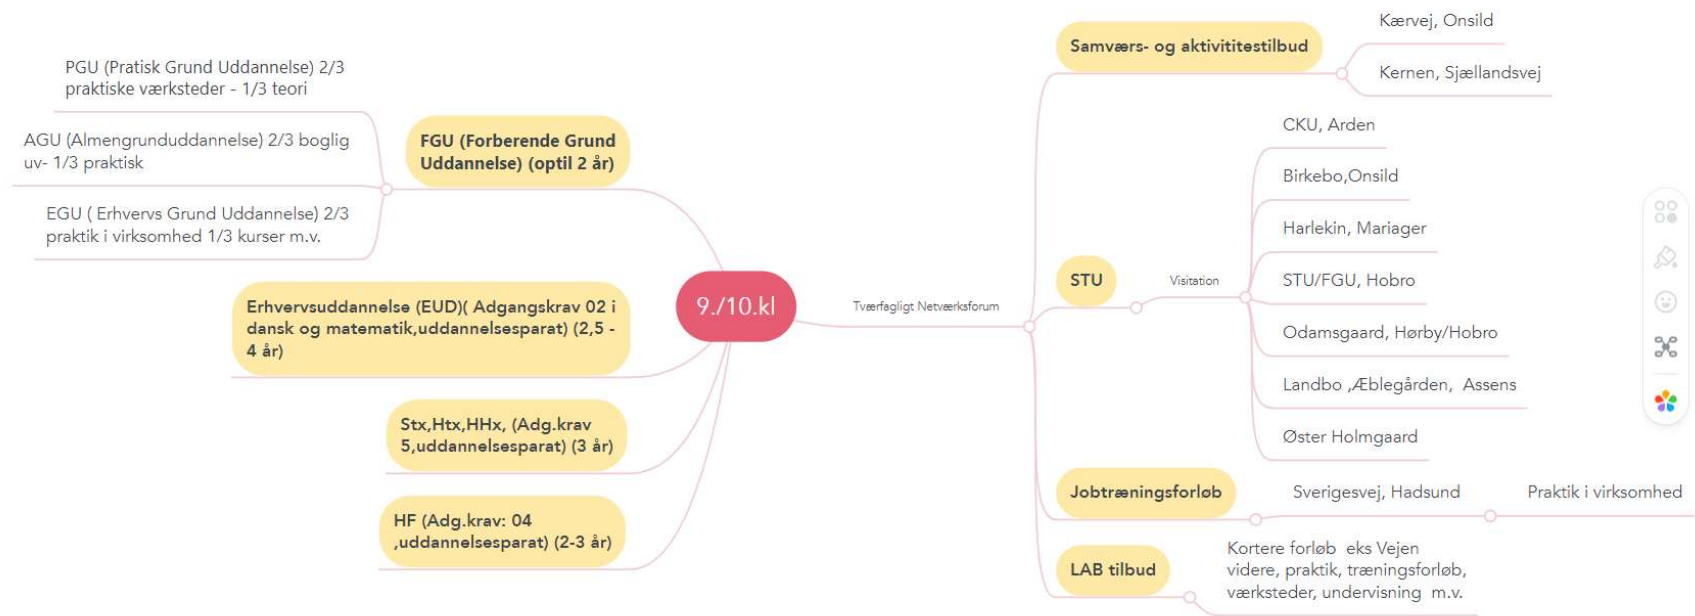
9./10.kl

FGU (Forberende Grund Uddannelse) (optil 2 år)

PGU (Pratisk Grund Uddannelse) 2/3 praktiske værksteder - 1/3 teori

AGU (Almengrunduddannelse) 2/3 boglig uv- 1/3 praktisk

EGU ( Erhvervs Grund Uddannelse) 2/3 praktik i virksomhed 1/3 kurser m.v.

Erhvervsuddannelse (EUD)( Adgangskrav 02 i dansk og matematik,uddannelsesparat) (2,5 - 4 år)

Stx,Htx,HHx, (Adg.krav 5,uddannelsesparat) (3 år)

HF (Adg.krav: 04 ,uddannelsesparat) (2-3 år)

Tværfagligt Netværksforum

Samværs- og aktivititestilbud

Kærvej, Onsild

Kernen, Sjællandsvej

STU

Visitation

CKU, Arden

Birkebo,Onsild

Harlekin, Mariager

STU/FGU, Hobro

Odamsgaard, Hørby/Hobro

Landbo ,Æblegården, Assens

Øster Holmgaard

Jobtræningsforløb

Sverigesvej, Hadsund

Praktik i virksomhed

LAB tilbud

Kortere forløb eks Vejen videre, praktik, træningsforløb, værksteder, undervisning m.v.